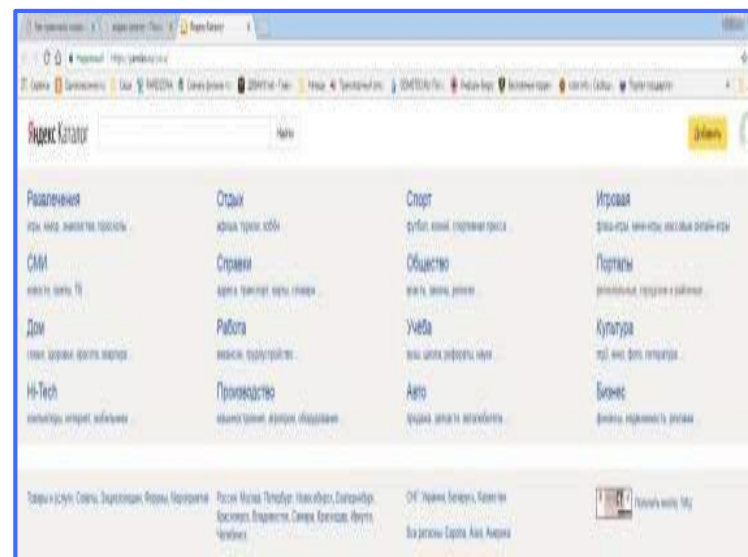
Яндекс Каталог

Найти

Добавить

Развлечения
игры, юмор, знакомства, гороскопы...

Отдых
туризм, охота, хобби...

Спорт
футбол, хоккей, спортивная пресса...

Игровая
флеш-игры, мини-игры, массовые онлайн-игры

СМИ
новости, газеты, ТВ

Справки
здоровье, транспорт, карты, словари...

Общество
власть, законы, религия...

Порталы
региональные, городские и районные...

Дом
семья, здоровье, красота, квартира...

Работа
вакансии, трудоустройство...

Учёба
вузы, школы, рефераты, науки...

Культура
кино, фото, литература...

Hi-Tech
компьютеры, интернет, мобильники...

Производство
машиностроение, агропром, оборудование...

Авто
продажа, запчасти, автомобили...

Бизнес
финансы, недвижимость, реклама...

Товары и услуги, Советы, Энциклопедии, Форумы, Видеохостинги

Россия: Москва, Петербург, Новосибирск, Екатеринбург, Красноярск, Владивосток, Самара, Краснодар, Иркутск, Челябинск

СНГ: Украина, Беларусь, Казахстан
Все регионы: Европа, Азия, Америка

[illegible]